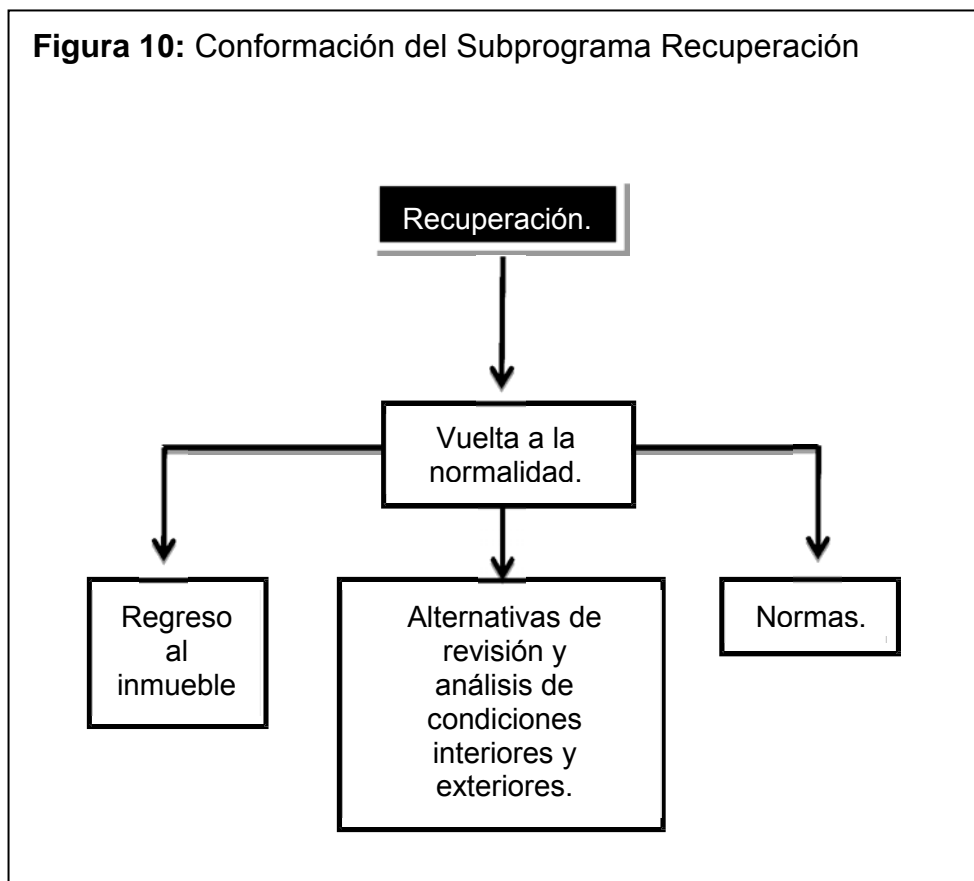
**Figura 10:** Conformación del Subprograma Recuperación

Recuperación.

Vuelta a la normalidad.

Regreso al inmueble

Alternativas de revisión y análisis de condiciones interiores y exteriores.

Normas.